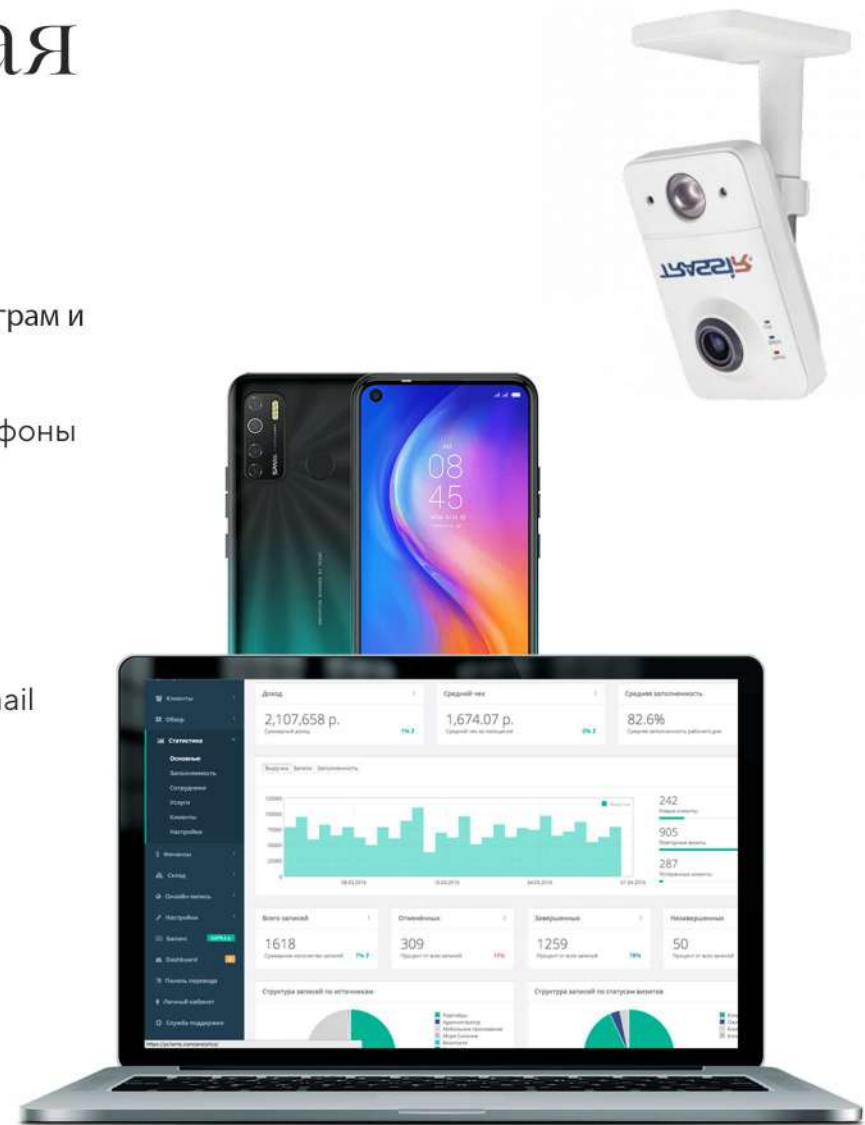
ая

грам и

фоны

ail

TRASSIR

08
45

Клиенты
Обзор
Статистика
Основные
Заполняемость
Сотрудники
Услуги
Клиенты
Настройки
Финансы
Склад
Онлайн-запись
Настройки
Баланс
Dashboard
Панель перевода
Личный кабинет
Служба поддержки

Доход
2,107,658 р.
Суммарный доход

Средний чек
1,674.07 р.
Средний чек по посещениям

Средняя заполненность
82.6%
Средняя заполненность рабочего дня

Выручка Записи Заполненность

242
Новые клиенты
905
Повторные визиты
287
Потерянные клиенты

Всего записей
1618
Суммарное количество записей

Отменённых
309
Процент от всех записей

Завершенных
1259
Процент от всех записей

Незавершенных
50
Процент от всех записей

Структура записей по источникам

Структура записей по статусам визитов